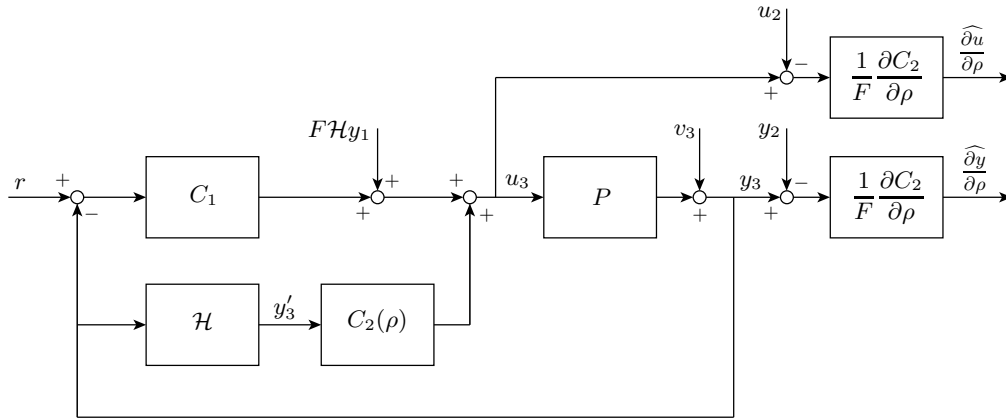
$u_2$
$-$
$+$
$\frac{1}{F}\frac{\partial C_2}{\partial \rho}$
$\widehat{\frac{\partial u}{\partial \rho}}$

$F\mathcal{H}y_1$
$v_3$
$y_2$

$r$
$+$
$-$
$C_1$
$+$
$+$
$+$
$+$
$u_3$
$P$
$+$
$y_3$
$-$
$+$
$\frac{1}{F}\frac{\partial C_2}{\partial \rho}$
$\widehat{\frac{\partial y}{\partial \rho}}$

$\mathcal{H}$
$y_3'$
$C_2(\rho)$